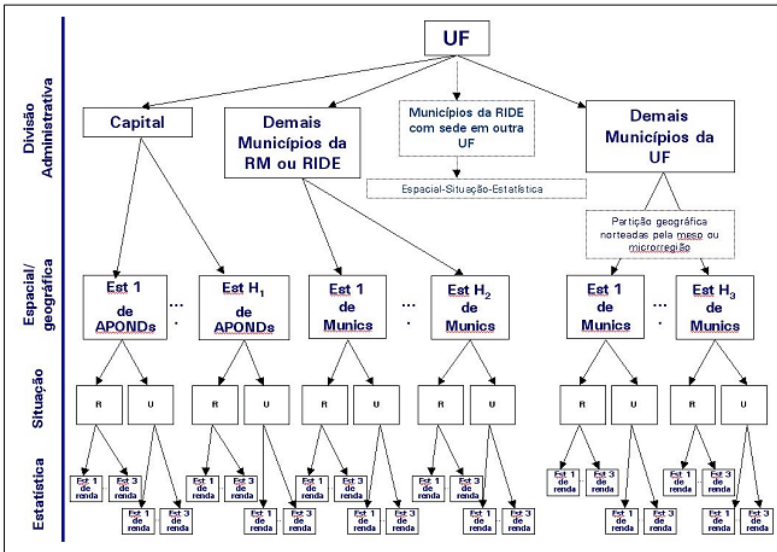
Divisão Administrativa

Espacial/ geográfica

Situação

Estatística

UF

Capital

Demais Municípios da RM ou RIDE

Municípios da RIDE com sede em outra UF

Demais Municípios da UF

Espacial-Situação-Estatística

Partição geográfica norteadas pela meso ou microrregião

Est 1 de APONDs

...

Est $H_1$ de APONDs

Est 1 de Munics

...

Est $H_2$ de Munics

Est 1 de Munics

...

Est $H_3$ de Munics

R U R U R U R U R U R U

Est 1 de renda Est 3 de renda Est 1 de renda Est 3 de renda Est 1 de renda Est 3 de renda Est 1 de renda Est 3 de renda Est 1 de renda Est 3 de renda Est 1 de renda Est 3 de renda

Est 1 de renda Est 3 de renda Est 1 de renda Est 3 de renda Est 1 de renda Est 3 de renda Est 1 de renda Est 3 de renda Est 1 de renda Est 3 de renda Est 1 de renda Est 3 de renda